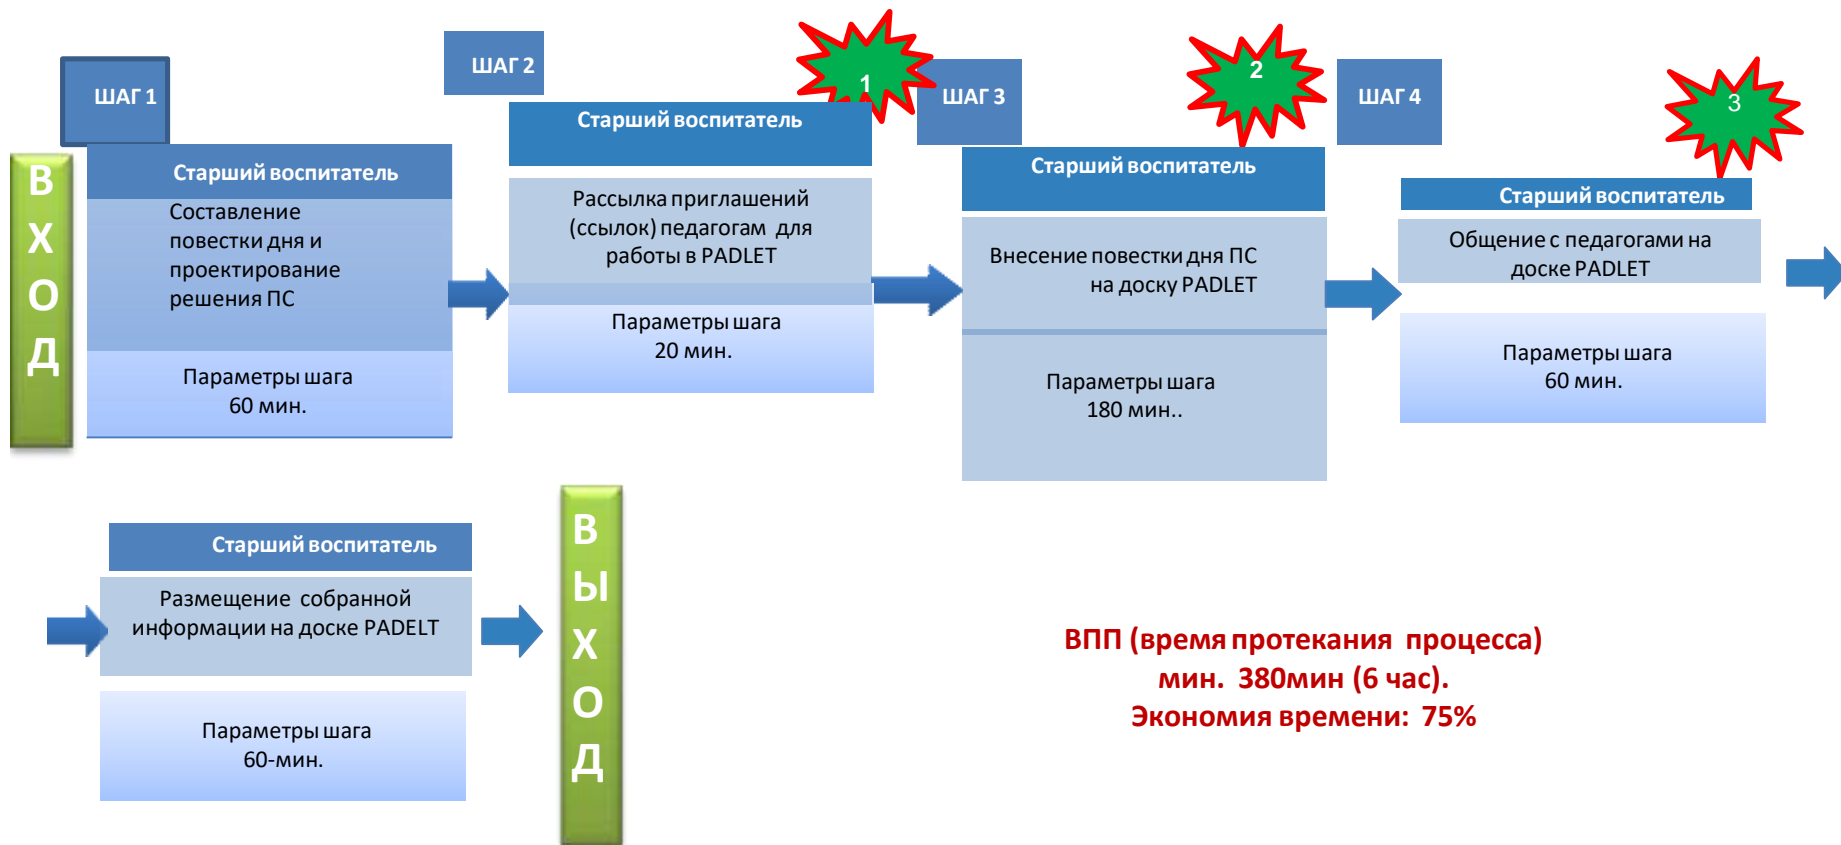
ВХОД

ШАГ 1

Старший воспитатель

Составление повестки дня и проектирование решения ПС

Параметры шага 60 мин.

ШАГ 2

Старший воспитатель

Рассылка приглашений (ссылок) педагогам для работы в PADLET

Параметры шага 20 мин.

1

ШАГ 3

Старший воспитатель

Внесение повестки дня ПС на доску PADLET

Параметры шага 180 мин..

2

ШАГ 4

3

Старший воспитатель

Общение с педагогами на доске PADLET

Параметры шага 60 мин.

Старший воспитатель

Размещение собранной информации на доске PADLET

Параметры шага 60-мин.

ВЫХОД

ВПП (время протекания процесса) мин. 380мин (6 час).
Экономия времени: 75%